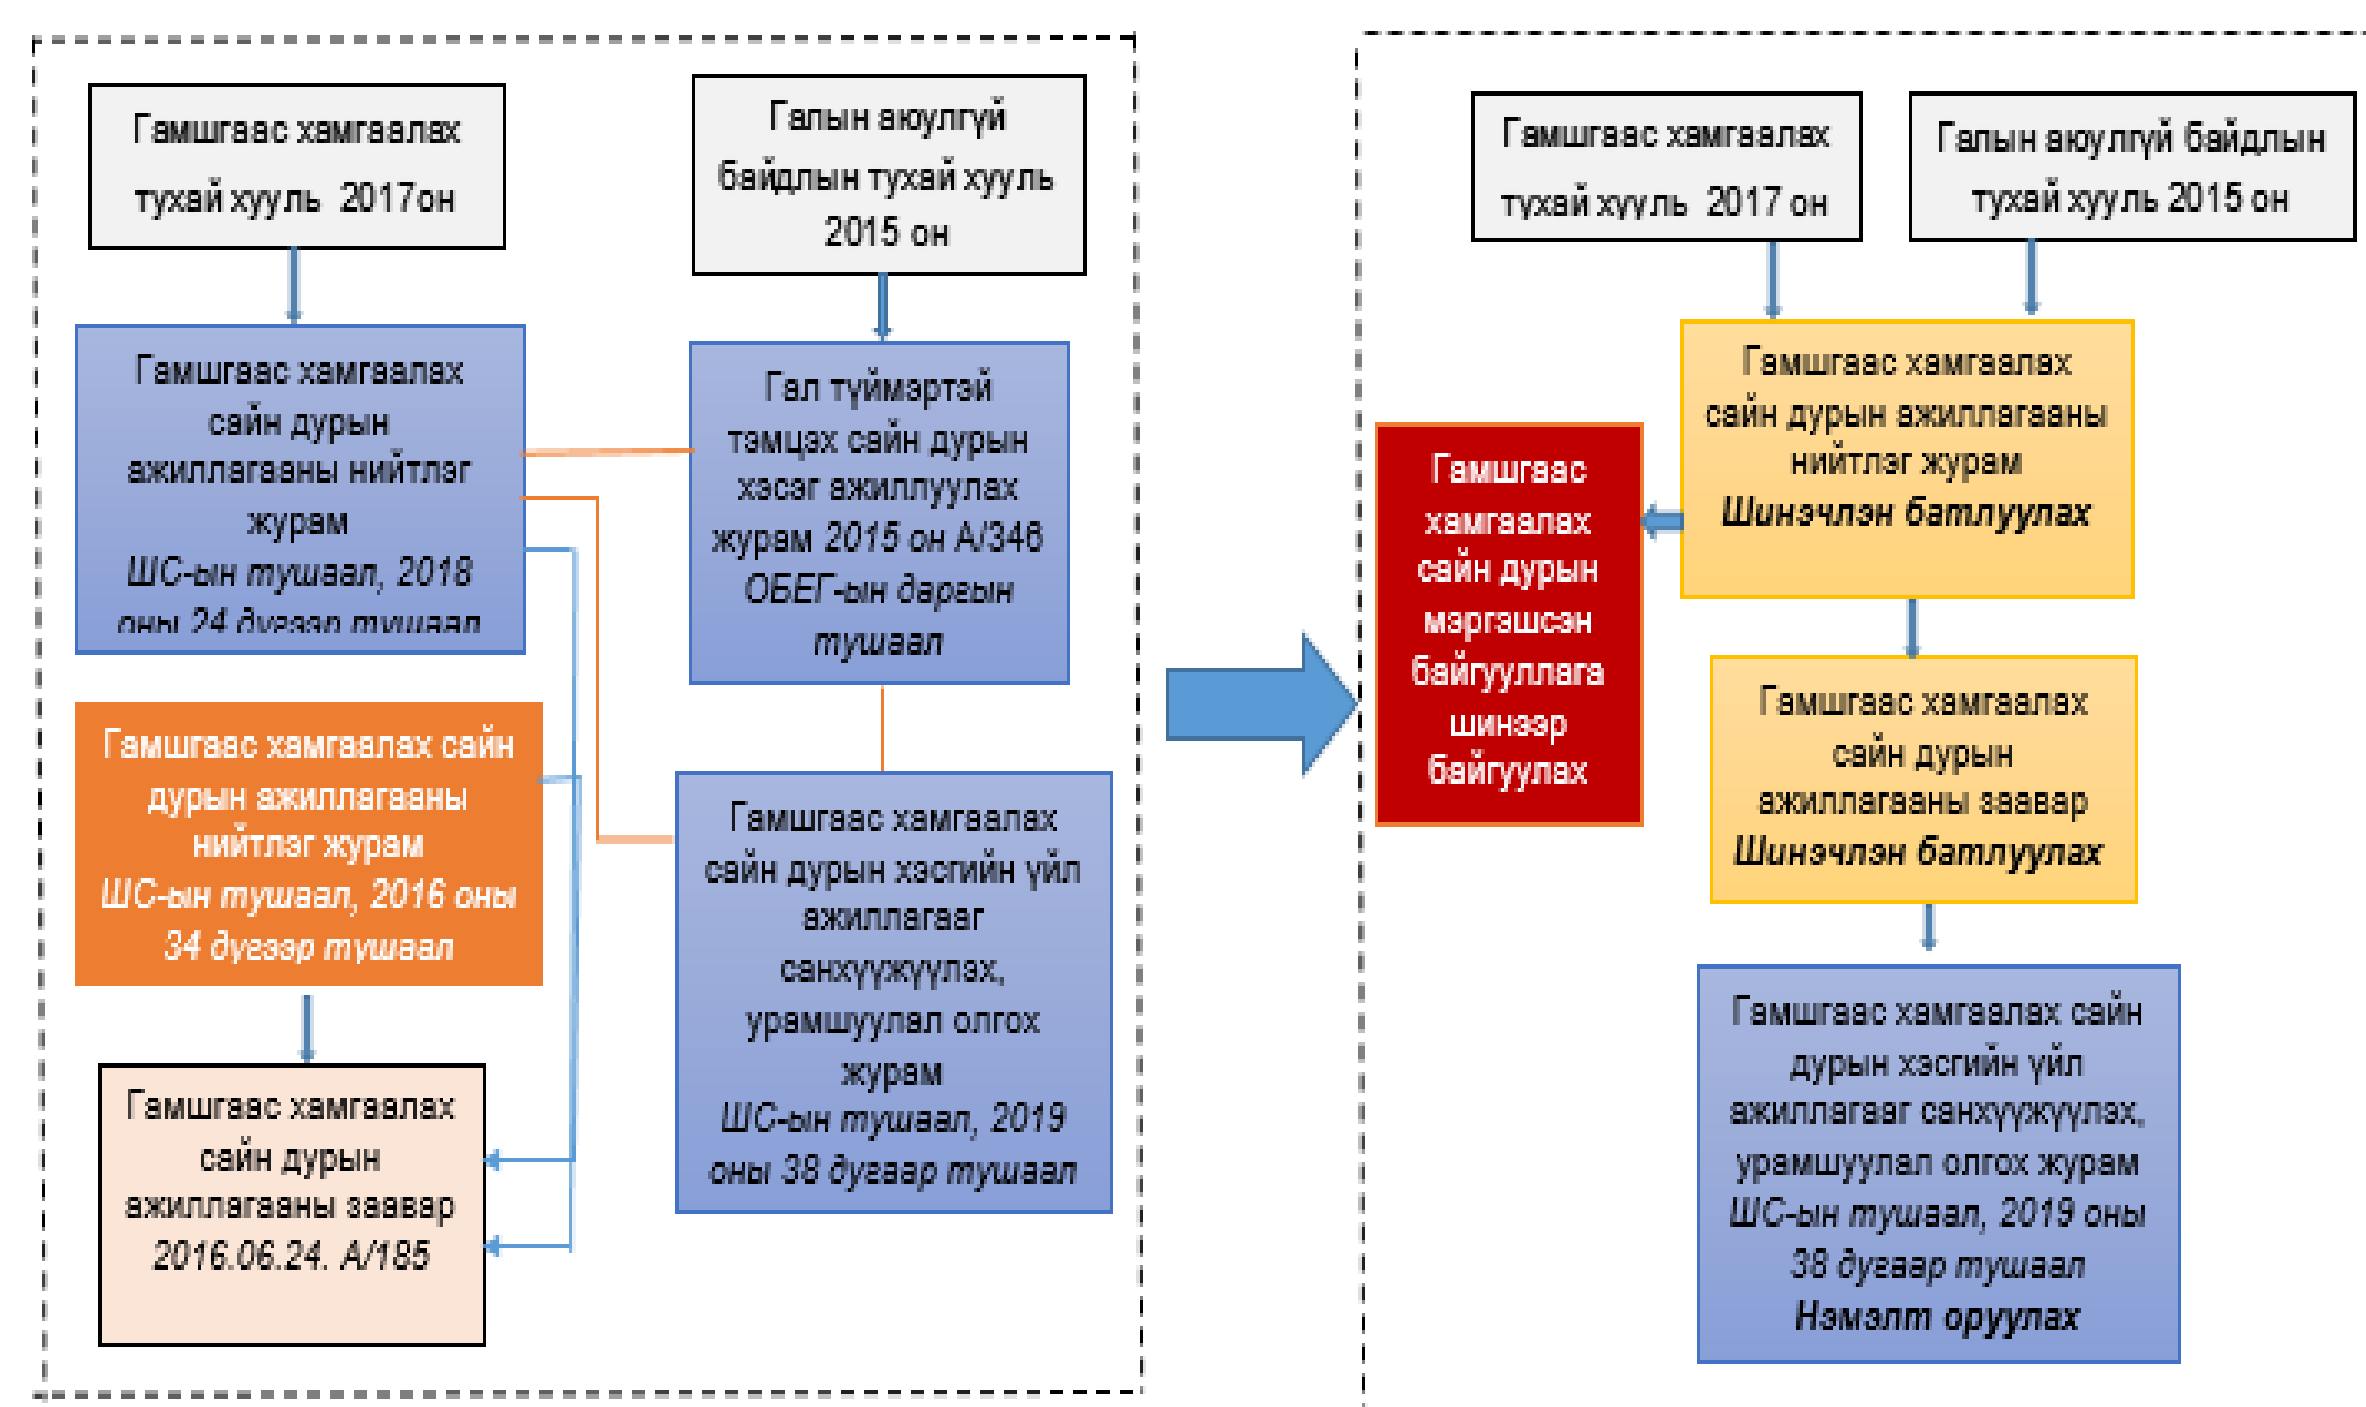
Гамшгаас хамгаалах тухай хууль 2017он

Галын аюулгүй байдлын тухай хууль 2015 он

Гамшгаас хамгаалах сайн дурын ажиллагааны нийтлэг журам
ШС-ын тушаал, 2018 оны 24 дугаар тушаал

Гал түймэртэй тэмцэх сайн дурын хэсэг ажиллуулах журам 2015 он А/346 ОБЕГ-ын даргын тушаал

Гамшгаас хамгаалах сайн дурын ажиллагааны нийтлэг журам
ШС-ын тушаал, 2016 оны 34 дүгээр тушаал

Гамшгаас хамгаалах сайн дурын хэсгийн үйл ажиллагааг санхүүжүүлэх, урамшуулал олгох журам
ШС-ын тушаал, 2019 оны 38 дугаар тушаал

Гамшгаас хамгаалах сайн дурын ажиллагааны заавар
2016.06.24. А/185

Гамшгаас хамгаалах тухай хууль 2017 он

Галын аюулгүй байдлын тухай хууль 2015 он

Гамшгаас хамгаалах сайн дурын мэргэшсэн байгууллага шинээр байгуулах

Гамшгаас хамгаалах сайн дурын ажиллагааны нийтлэг журам
Шинэчлэн батлуулах

Гамшгаас хамгаалах сайн дурын ажиллагааны заавар
Шинэчлэн батлуулах

Гамшгаас хамгаалах сайн дурын хэсгийн үйл ажиллагааг санхүүжүүлэх, урамшуулал олгох журам
ШС-ын тушаал, 2019 оны 38 дугаар тушаал
Нэмэлт оруулах